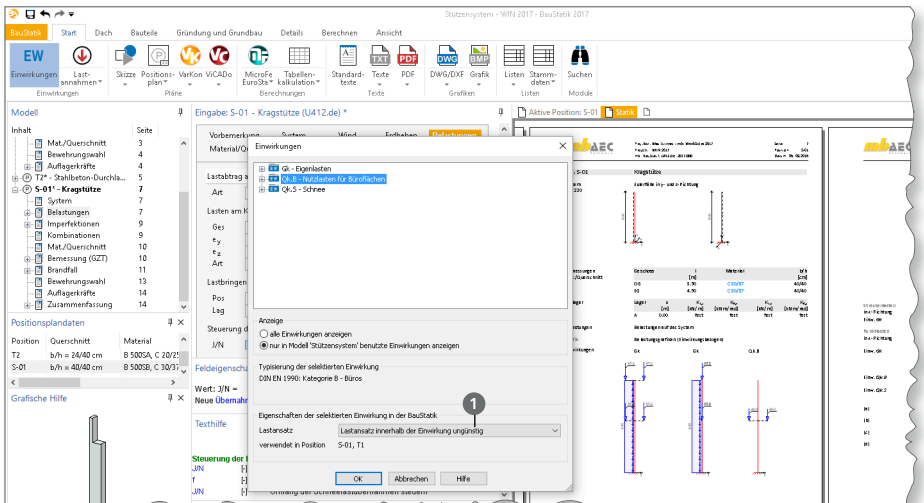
Stützensystem - WIN 2017 - BauStatik 2017

BauStatik | Start | Dach | Bauteile | Gründung und Grundbau | Details | Berechnen | Ansicht

EW Einwirkungen | Lastannahmen | Skizze | Positionsplan | VarKon | ViCADo | MicroFe EuroSta | Tabellenkalkulation | Standardtexte | Texte | PDF | DWG/DXF | Grafik | Listen | Stammdaten | Suchen

Einwirkungen | Pläne | Berechnungen | Texte | Grafiken | Listen | Module

Modell

Inhalt | Seite

Mat./Querschnitt 3
Bewehrungswahl 4
Auflagerkräfte 4
T2* - Stahlbeton-Durchla... 5
S-01* - Kragstütze 7
System 7
Belastungen 7
Imperfektionen 9
Kombinationen 9
Mat./Querschnitt 10
Bemessung (GZT) 10
Brandfall 11
Bewehrungswahl 13
Auflagerkräfte 14
Zusammenfassung 14

Positionsplandaten

| Position | Querschnitt | Material |
|---|---|---|
| T2 | b/h = 24/40 cm | B 500SA, C 20/25 |
| S-01 | b/h = 40/40 cm | B 500SB, C 30/37 |

Grafische Hilfe

Eingabe: S-01 - Kragstütze (U412.de) *

Vorbemerkung | System | Wind | Erdbeben | Belastungen
Material/Q...

Lastabtrag a...
Art
Lasten am K...
Ges
$e_y$
$e_z$
Art
Lastbringen
Pos
Lag
Steuerung d...
J/N

Feldeigenschaften
Wert: 3/N =
Neue Überna...

Texthilfe

Steuerung der ...
J/N
f
J/N
Umfang der Schneelastübernahmen steuern

Aktive Position: S-01 | Statik

Einwirkungen

Gk - Eigenlasten
Qk.B - Nutzlasten für Büroflächen
Qk.S - Schnee

Anzeige
alle Einwirkungen anzeigen
nur in Modell 'Stützensystem' benutzte Einwirkungen anzeigen

Typisierung der selektierten Einwirkung
DIN EN 1990: Kategorie B - Büros

Eigenschaften der selektierten Einwirkung in der BauStatik
Lastansatz | Lastansatz innerhalb der Einwirkung ungünstig
verwendet in Position | S-01, T1

1

OK | Abbrechen | Hilfe

mb AEC

Kragstütze

Gk | Gk | Qk.B